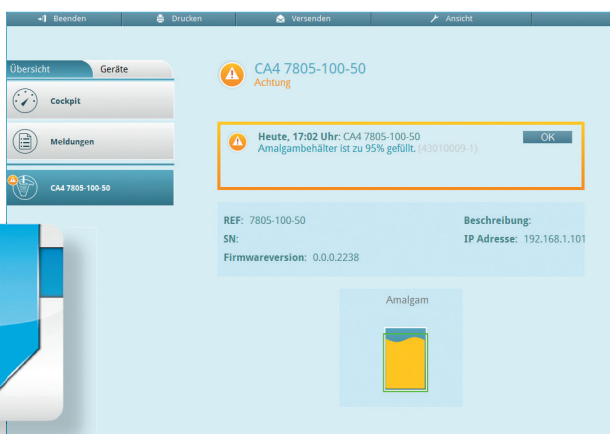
Beenden
Drucken
Versenden
Ansicht

Übersicht
Geräte

Cockpit

Meldungen

CA4 7805-100-50

CA4 7805-100-50
Achtung

Heute, 17:02 Uhr: CA4 7805-100-50
Amalgambehälter ist zu 95% gefüllt. (43010009-1)
OK

REF: 7805-100-50
SN:
Firmwareversion: 0.0.0.2238

Beschreibung:
IP Adresse: 192.168.1.101

Amalgam